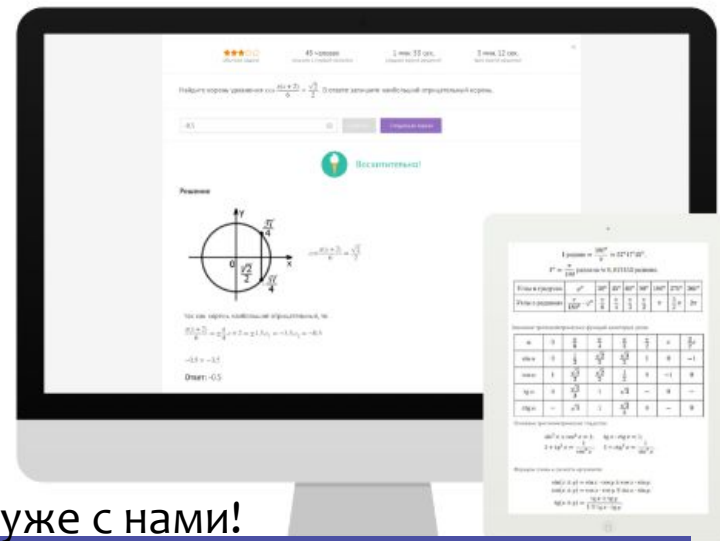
45 человек

1 мин. 33 сек.

3 мин. 12 сек.

Найдите корень уравнения $\cos\frac{\pi(x+3)}{6}=\frac{\sqrt{3}}{2}$. В ответе запишите наибольший отрицательный корень.

Восхитительно!

Решение

$\frac{\pi}{4}$

0

$\frac{\sqrt{2}}{2}$

x

$\frac{\pi}{4}$

$\cos\frac{\pi(x+3)}{6}=\frac{\sqrt{3}}{2}$

Так как корень наибольший отрицательный, то

$-0.5$

Ответ: $-0.5$

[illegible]

уже с нами!